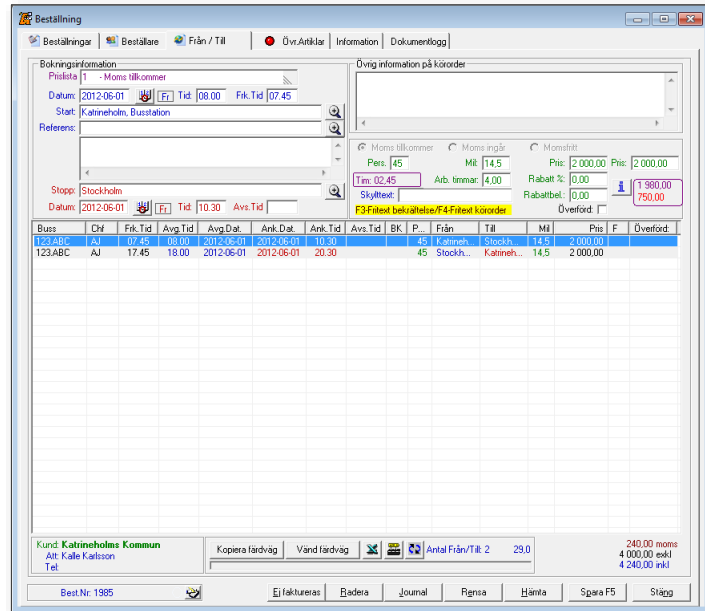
Beställning

Beställningar | Beställare | Från / Till | Övr.Artiklar | Information | Dokumentlogg

Bokningsinformation
Prislista 1 - Moms tillkommer
Datum: 2012-06-01 Fr Tid: 08.00 Frk.Tid 07.45
Start: Katrineholm, Busstation
Referens:

Stopp: Stockholm
Datum: 2012-06-01 Fr Tid: 10.30 Avs.Tid

Övrig information på körorder

Moms tillkommer Moms ingår Momsfritt
Pers. 45 Mil: 14,5 Pris: 2 000,00 Pris: 2 000,00
Tim: 02,45 Arb. timmar: 4,00 Rabatt %: 0,00
Skylttext: Rabattbel.: 0,00 1 980,00 750,00
Överförd:
F3-Fritext bekräftelse/F4-Fritext körorder

| Buss | Chf | Frk.Tid | Avg.Tid | Avg.Dat. | Ank.Dat. | Ank.Tid | Avs.Tid | BK | P... | Från | Till | Mil | Pris | F | Överförd |
|---|---|---|---|---|---|---|---|---|---|---|---|---|---|---|---|
| 123.ABC | AJ | 07.45 | 08.00 | 2012-06-01 | 2012-06-01 | 10.30 | | | 45 | Katrineh... | Stockh... | 14,5 | 2 000,00 | | |
| 123.ABC | AJ | 17.45 | 18.00 | 2012-06-01 | 2012-06-01 | 20.30 | | | 45 | Stockh... | Katrineh... | 14,5 | 2 000,00 | | |

Kund: Katrineholms Kommun
Att: Kalle Karlsson
Tel:
Kopiera färdväg | Vänd färdväg
Antal Från/Till: 2 29,0
240,00 moms
4 000,00 exkl
4 240,00 inkl

Best.Nr. 1985
Ej faktureras | Radera | Journal | Rensa | Hämta | Spara F5 | Stäng